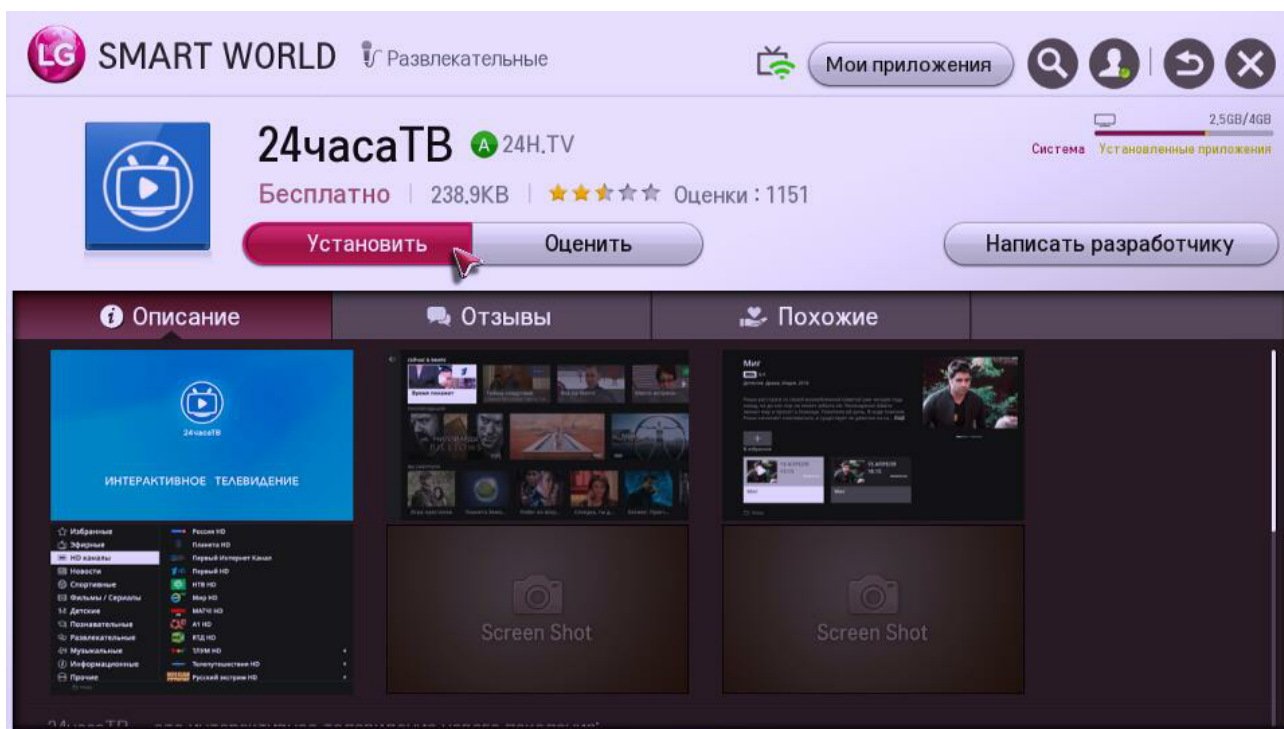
LG SMART WORLD Развлекательные

Мои приложения

24часаТВ A 24H.TV

Бесплатно | 238.9KB | Оценки : 1151

2,5GB/4GB

Система Установленные приложения

Установить Оценить

Написать разработчику

Описание Отзывы Похожие

24часаТВ

ИНТЕРАКТИВНОЕ ТЕЛЕВИДЕНИЕ

Избранные
Эфирные
HD каналы
Новости
Спортивные
Фильмы / Сериалы
Детские
Познавательные
Развлекательные
Музыкальные
Информационные
Прочие

Россия HD
Планета HD
Первый Интернет Канал
Первый HD
НТВ HD
Мир HD
МАТЧ! HD
A1 HD
RTД HD
Телепутешествия HD
Русский экстрим HD

Screen Shot

Screen Shot

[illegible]